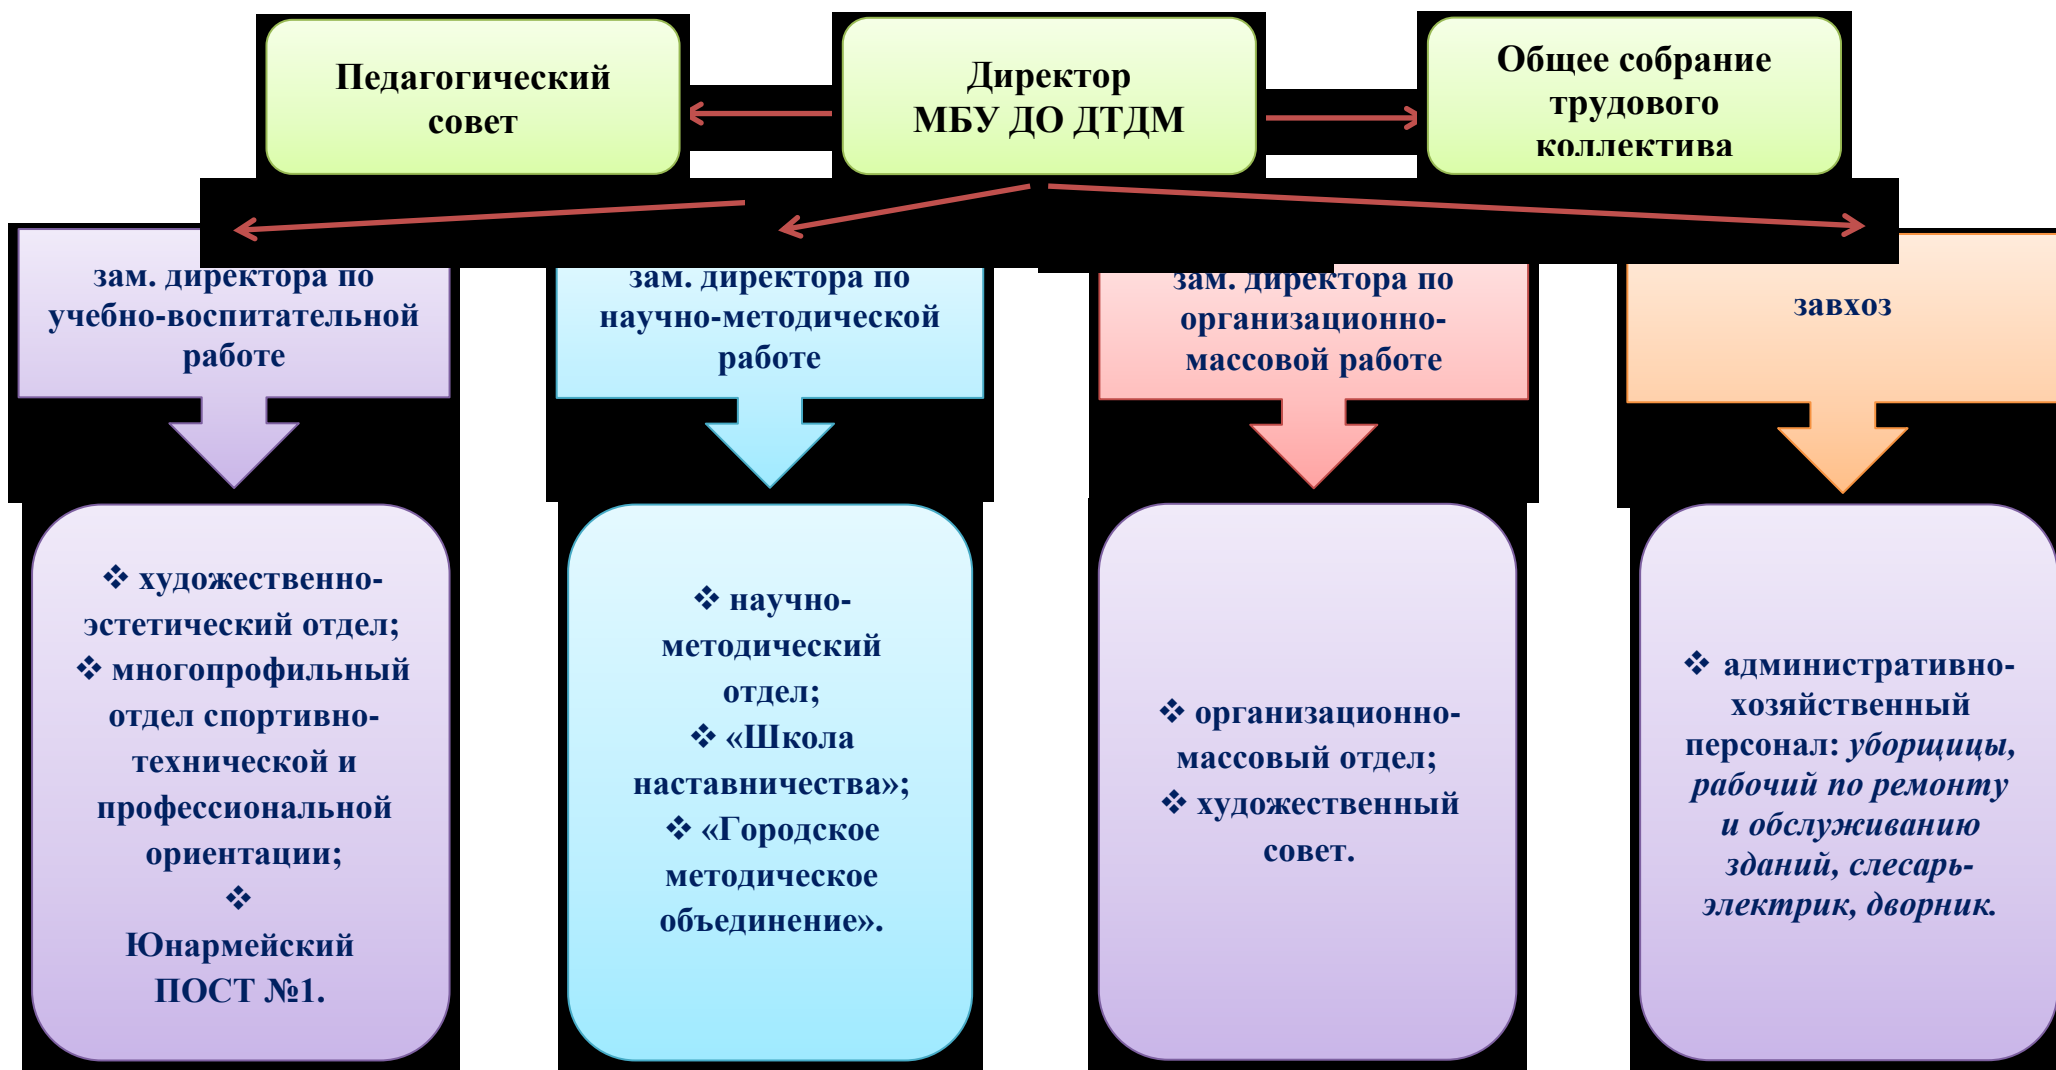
Педагогический совет

Директор МБУ ДО ДТДМ

Общее собрание трудового коллектива

зам. директора по учебно-воспитательной работе

зам. директора по научно-методической работе

зам. директора по организационно-массовой работе

завхоз

❖ художественно-эстетический отдел;
❖ многопрофильный отдел спортивно-технической и профессиональной ориентации;
❖ Юнармейский ПОСТ №1.

❖ научно-методический отдел;
❖ «Школа наставничества»;
❖ «Городское методическое объединение».

❖ организационно-массовый отдел;
❖ художественный совет.

❖ административно-хозяйственный персонал: *уборщицы, рабочий по ремонту и обслуживанию зданий, слесарь-электрик, дворник.*